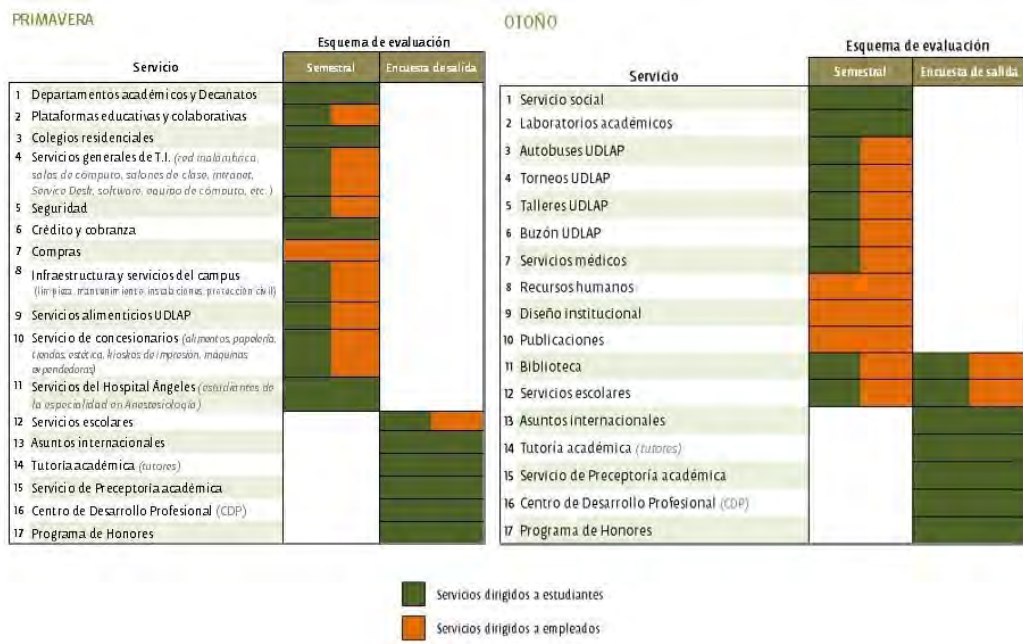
PRIMAVERA

| Servicio | Esquema de evaluación: Semestral | Esquema de evaluación: Encuesta de salida |
|---|---|---|
| 1 Departamentos académicos y Decanatos | | |
| 2 Plataformas educativas y colaborativas | | |
| 3 Colegios residenciales | | |
| 4 Servicios generales de T.I. (red inalámbrica, salas de cómputo, salones de clase, intranet, Service Desk, software, equipo de cómputo, etc.) | | |
| 5 Seguridad | | |
| 6 Crédito y cobranza | | |
| 7 Compras | | |
| 8 Infraestructura y servicios del campus (limpieza, mantenimiento, instalaciones, protección civil) | | |
| 9 Servicios alimenticios UDLAP | | |
| 10 Servicio de concesionarios (alimentos, papelería, tiendas, estética, kioskos de impresión, máquinas expendedoras) | | |
| 11 Servicios del Hospital Ángeles (estudiantes de la especialidad en Anestesiología) | | |
| 12 Servicios escolares | | |
| 13 Asuntos internacionales | | |
| 14 Tutoría académica (tutores) | | |
| 15 Servicio de Preceptoría académica | | |
| 16 Centro de Desarrollo Profesional (CDP) | | |
| 17 Programa de Honores | | |

OTOÑO

| Servicio | Esquema de evaluación: Semestral | Esquema de evaluación: Encuesta de salida |
|---|---|---|
| 1 Servicio social | | |
| 2 Laboratorios académicos | | |
| 3 Autobuses UDLAP | | |
| 4 Torneos UDLAP | | |
| 5 Talleres UDLAP | | |
| 6 Buzón UDLAP | | |
| 7 Servicios médicos | | |
| 8 Recursos humanos | | |
| 9 Diseño institucional | | |
| 10 Publicaciones | | |
| 11 Biblioteca | | |
| 12 Servicios escolares | | |
| 13 Asuntos internacionales | | |
| 14 Tutoría académica (tutores) | | |
| 15 Servicio de Preceptoría académica | | |
| 16 Centro de Desarrollo Profesional (CDP) | | |
| 17 Programa de Honores | | |

Servicios dirigidos a estudiantes

Servicios dirigidos a empleados